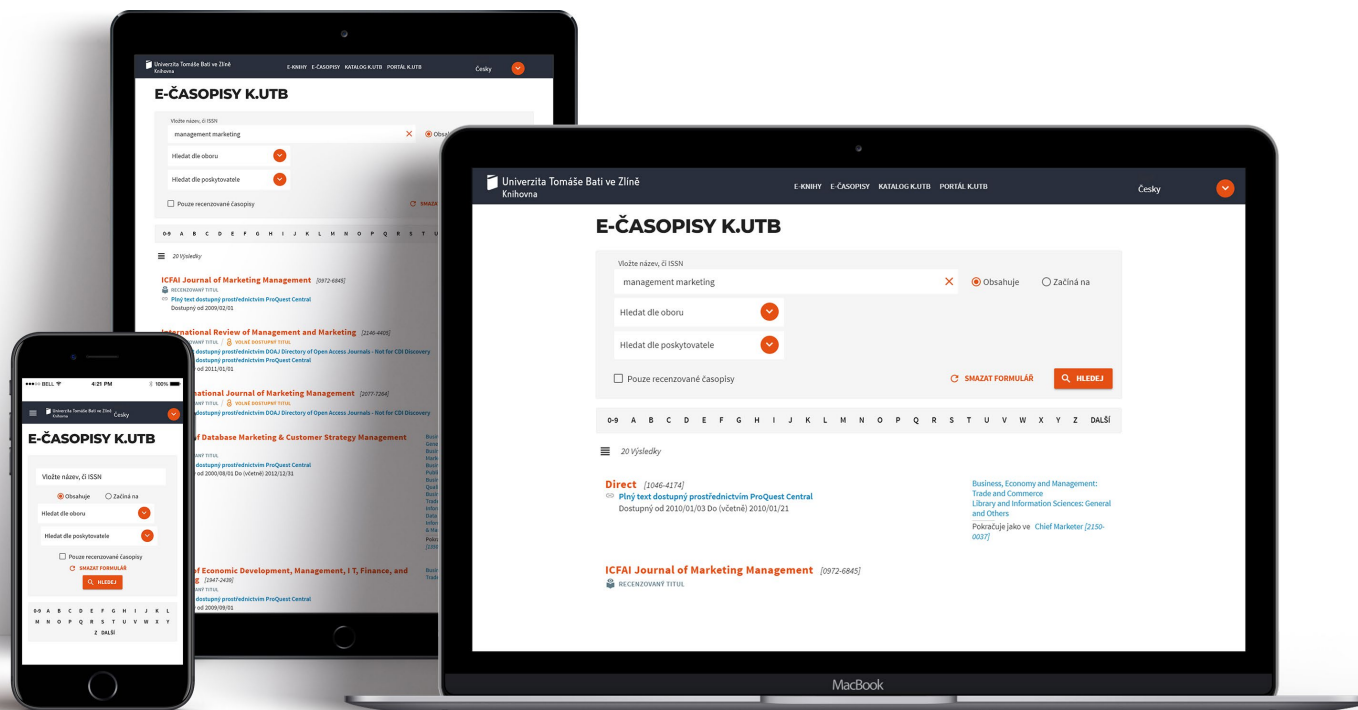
Univerzita Tomáše Bati ve Zlíně
Knihovna

E-KNIHY E-ČASOPISY KATALOG K.UTB PORTÁL K.UTB

Česky

E-ČASOPISY K.UTB

Vložte název, či ISSN

management marketing

Obsahuje Začíná na

Hledat dle oboru

Hledat dle poskytovatele

Pouze recenzované časopisy

SMAZAT FORMULÁŘ

HLEDEJ

0-9 A B C D E F G H I J K L M N O P Q R S T U V W X Y Z DALŠÍ

20 Výsledky

Direct [1046-4174]
Plný text dostupný prostřednictvím ProQuest Central
Dostupný od 2010/01/03 Do (včetně) 2010/01/21

Business, Economy and Management: Trade and Commerce
Library and Information Sciences: General and Others
Pokračuje jako ve Chief Marketer [2150-0037]

ICFAI Journal of Marketing Management [0972-6845]
RECENZOVANÝ TITUL

MacBook

Univerzita Tomáše Bati ve Zlíně
Knihovna

E-KNIHY E-ČASOPISY KATALOG K.UTB PORTÁL K.UTB

Česky

E-ČASOPISY K.UTB

Vložte název, či ISSN

management marketing

Hledat dle oboru

Hledat dle poskytovatele

Pouze recenzované časopisy

0-9 A B C D E F G H I J K L M N O P Q R S T U

20 Výsledky

ICFAI Journal of Marketing Management [0972-6845]
RECENZOVANÝ TITUL
Plný text dostupný prostřednictvím ProQuest Central
Dostupný od 2009/02/01

International Review of Management and Marketing [2146-4405]
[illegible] TITUL / VOLNĚ DOSTUPNÝ TITUL
dostupný prostřednictvím DOAJ Directory of Open Access Journals - Not for CDI Discovery
dostupný prostřednictvím ProQuest Central
od 2011/01/01

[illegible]ational Journal of Marketing Management [2077-7264]
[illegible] TITUL / VOLNĚ DOSTUPNÝ TITUL
dostupný prostřednictvím DOAJ Directory of Open Access Journals - Not for CDI Discovery

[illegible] of Database Marketing & Customer Strategy Management
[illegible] TITUL
dostupný prostřednictvím ProQuest Central
od 2000/08/01 Do (včetně) 2012/12/31

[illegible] of Economic Development, Management, I T, Finance, and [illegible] [2347-2426]
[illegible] TITUL
dostupný prostřednictvím ProQuest Central
od 2009/09/01

BELL 4:21 PM 100%

Univerzita Tomáše Bati ve Zlíně
Knihovna

Česky

E-ČASOPISY K.UTB

Vložte název, či ISSN

Obsahuje Začíná na

Hledat dle oboru

Hledat dle poskytovatele

Pouze recenzované časopisy

SMAZAT FORMULÁŘ

HLEDEJ

0-9 A B C D E F G H I J K L M N O P Q R S T U V W X Y Z DALŠÍ